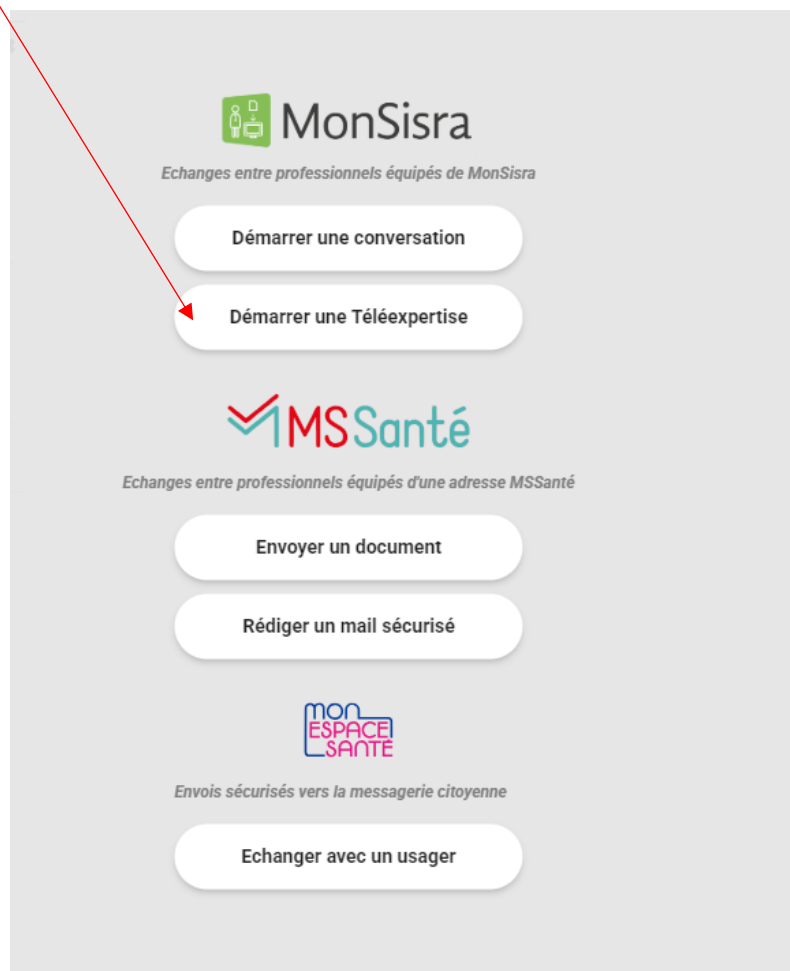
MonSisra

Echanges entre professionnels équipés de MonSisra

Démarrer une conversation

Démarrer une Téléexpertise

MSSanté

Echanges entre professionnels équipés d'une adresse MSSanté

Envoyer un document

Rédiger un mail sécurisé

MON ESPACE SANTÉ

Envois sécurisés vers la messagerie citoyenne

Echanger avec un usager